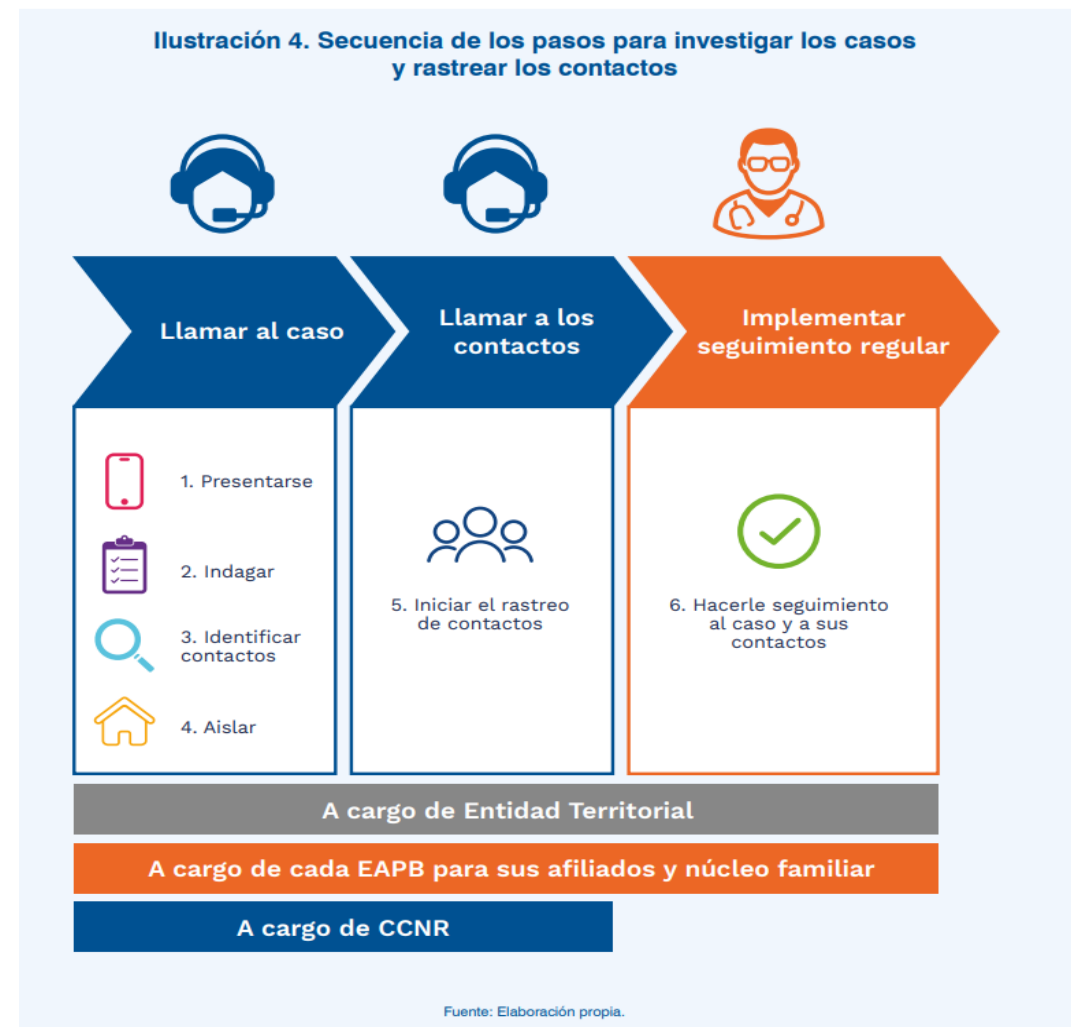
Ilustración 4. Secuencia de los pasos para investigar los casos y rastrear los contactos

Llamar al caso

Llamar a los contactos

Implementar seguimiento regular

1. Presentarse

2. Indagar

3. Identificar contactos

4. Aislar

5. Iniciar el rastreo de contactos

6. Hacerle seguimiento al caso y a sus contactos

A cargo de Entidad Territorial

A cargo de cada EAPB para sus afiliados y núcleo familiar

A cargo de CCNR

Fuente: Elaboración propia.